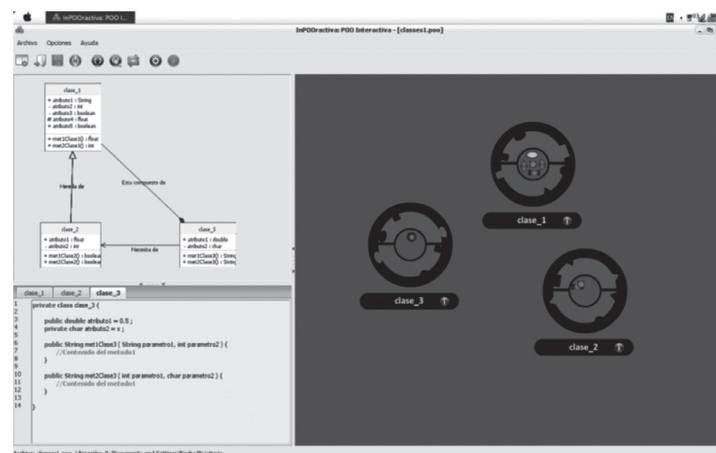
InPOOractiva: POO I...

InPOOractiva: POO Interactiva - [classes1.poo]

Archivo Opciones Ayuda

clase_1
+ atributo1 : String
- atributo2 : int
- atributo3 : boolean
# atributo4 : float
+ atributo5 : boolean
+ met1Clase1() : float
+ met2Clase1() : int

Hereda de

Esta compuesta de

clase_2
+ atributo1 : float
- atributo2 : int
+ met1Clase2() : boolean
+ met2Clase2() : boolean

Necesita de

clase_3
+ atributo1 : double
- atributo2 : char
+ met1Clase3() : String
+ met2Clase3() : String

clase_1 clase_2 clase_3

1 private class clase_3 {
2
3 public double atributo1 = 0.5 ;
4 private char atributo2 = x ;
5
6 public String met1Clase3 ( String parametro1, int parametro2 ) {
7 //Contenido del metodo1
8 }
9
10 public String met2Clase3 ( int parametro1, char parametro2 ) {
11 //Contenido del metodo1
12 }
13
14 }

clase_1

clase_3

clase_2

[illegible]